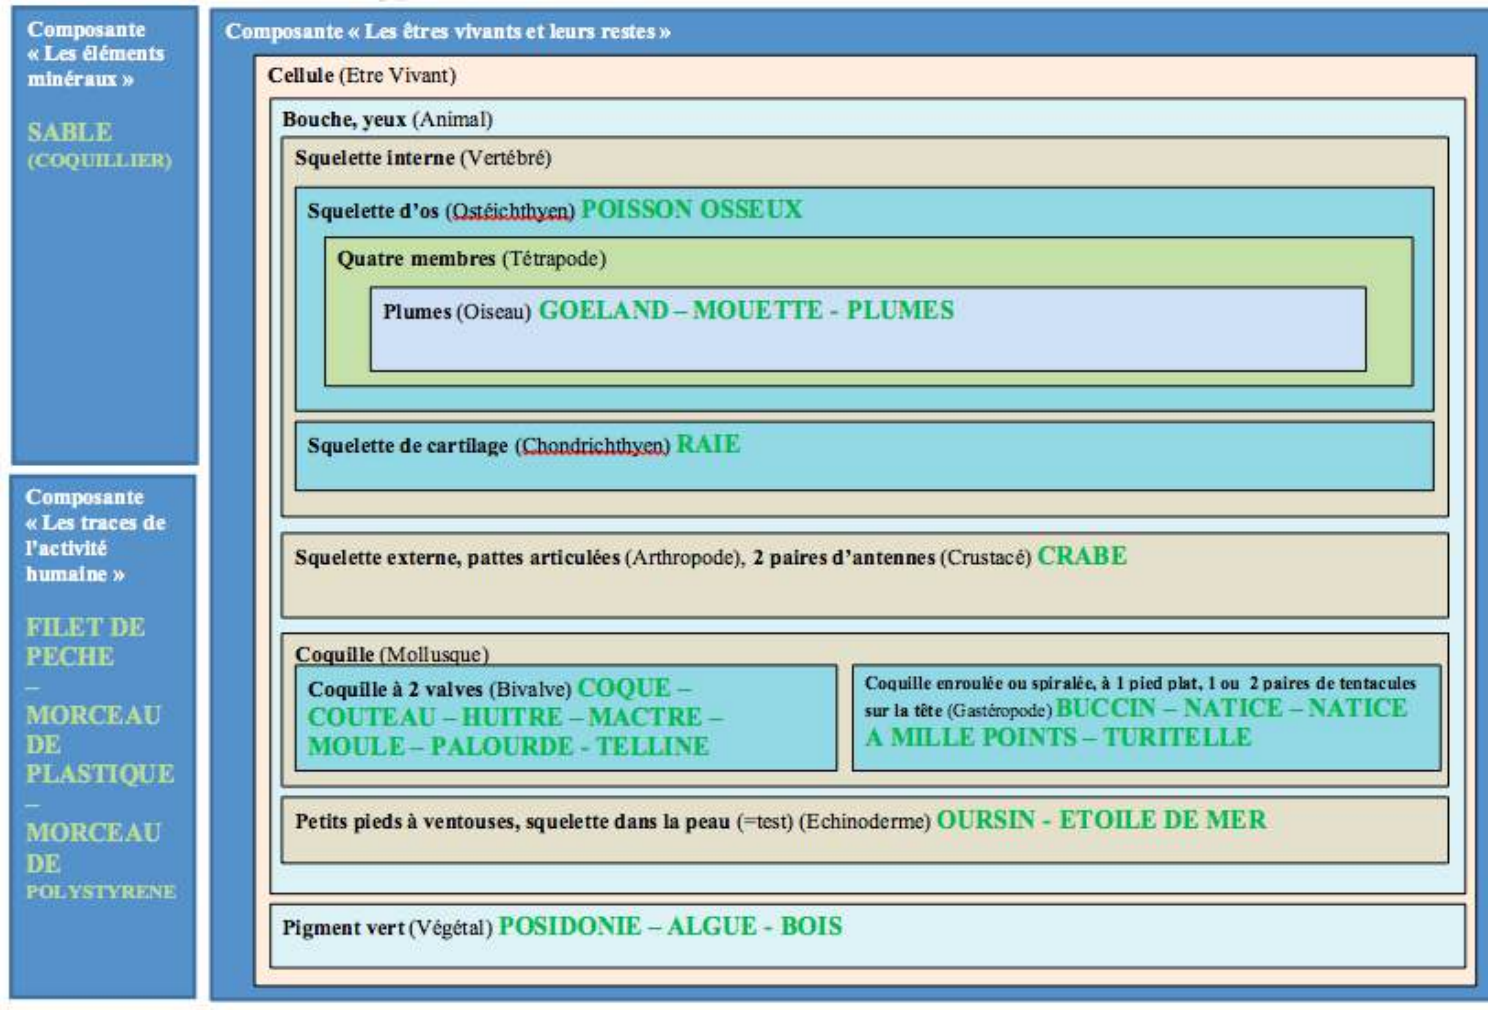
Composante « Les éléments minéraux »

SABLE (COQUILLIER)

Composante « Les traces de l'activité humaine »

FILET DE PECHE – MORCEAU DE PLASTIQUE – MORCEAU DE POLYSTYRENE

Composante « Les êtres vivants et leurs restes »

Cellule (Etre Vivant)

Bouche, yeux (Animal)

Squelette interne (Vertébré)

Squelette d'os (Ostéichthyen) POISSON OSSEUX

Quatre membres (Tétrapode)

Plumes (Oiseau) GOELAND – MOUETTE - PLUMES

Squelette de cartilage (Chondrichthyen) RAIE

Squelette externe, pattes articulées (Arthropode), 2 paires d'antennes (Crustacé) CRABE

Coquille (Mollusque)

Coquille à 2 valves (Bivalve) COQUE – COUTEAU – HUITRE – MACTRE – MOULE – PALOURDE - TELLINE

Coquille enroulée ou spiralée, à 1 pied plat, 1 ou 2 paires de tentacules sur la tête (Gastéropode) BUCCIN – NATICE – NATICE A MILLE POINTS – TURITELLE

Petits pieds à ventouses, squelette dans la peau (=test) (Echinoderme) OURSIN - ETOILE DE MER

Pigment vert (Végétal) POSIDONIE – ALGUE - BOIS